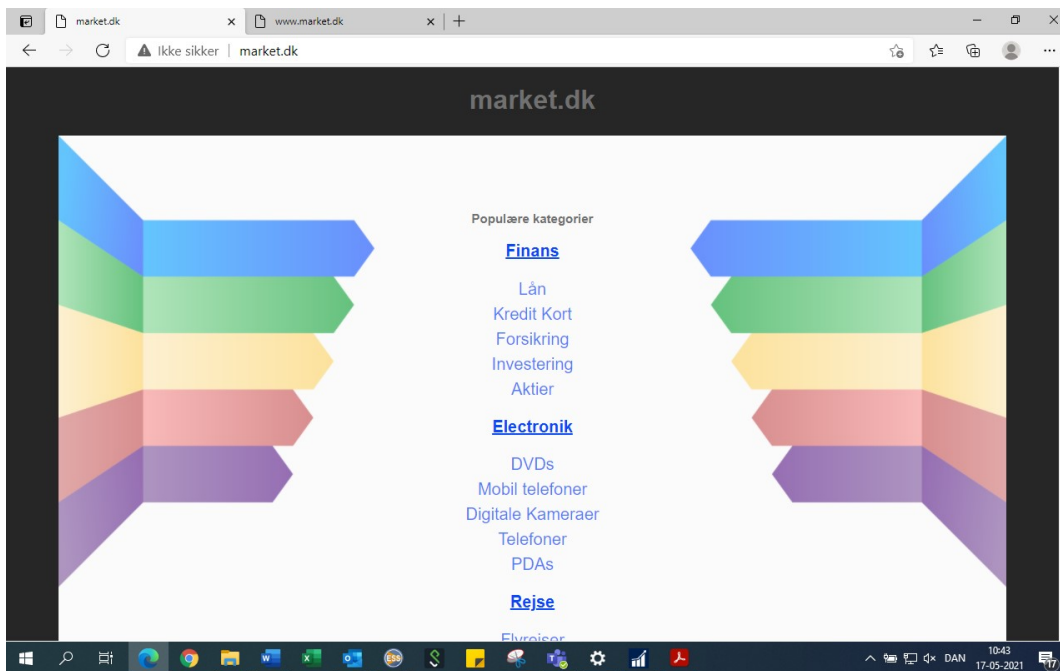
market.dk
www.market.dk
Ikke sikker | market.dk

market.dk

Populære kategorier

Finans

Lån
Kredit Kort
Forsikring
Investering
Aktier

Electronik

DVDs
Mobil telefoner
Digitale Kameraer
Telefoner
PDAs

Rejse

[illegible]

DAN 10:43 17-05-2021